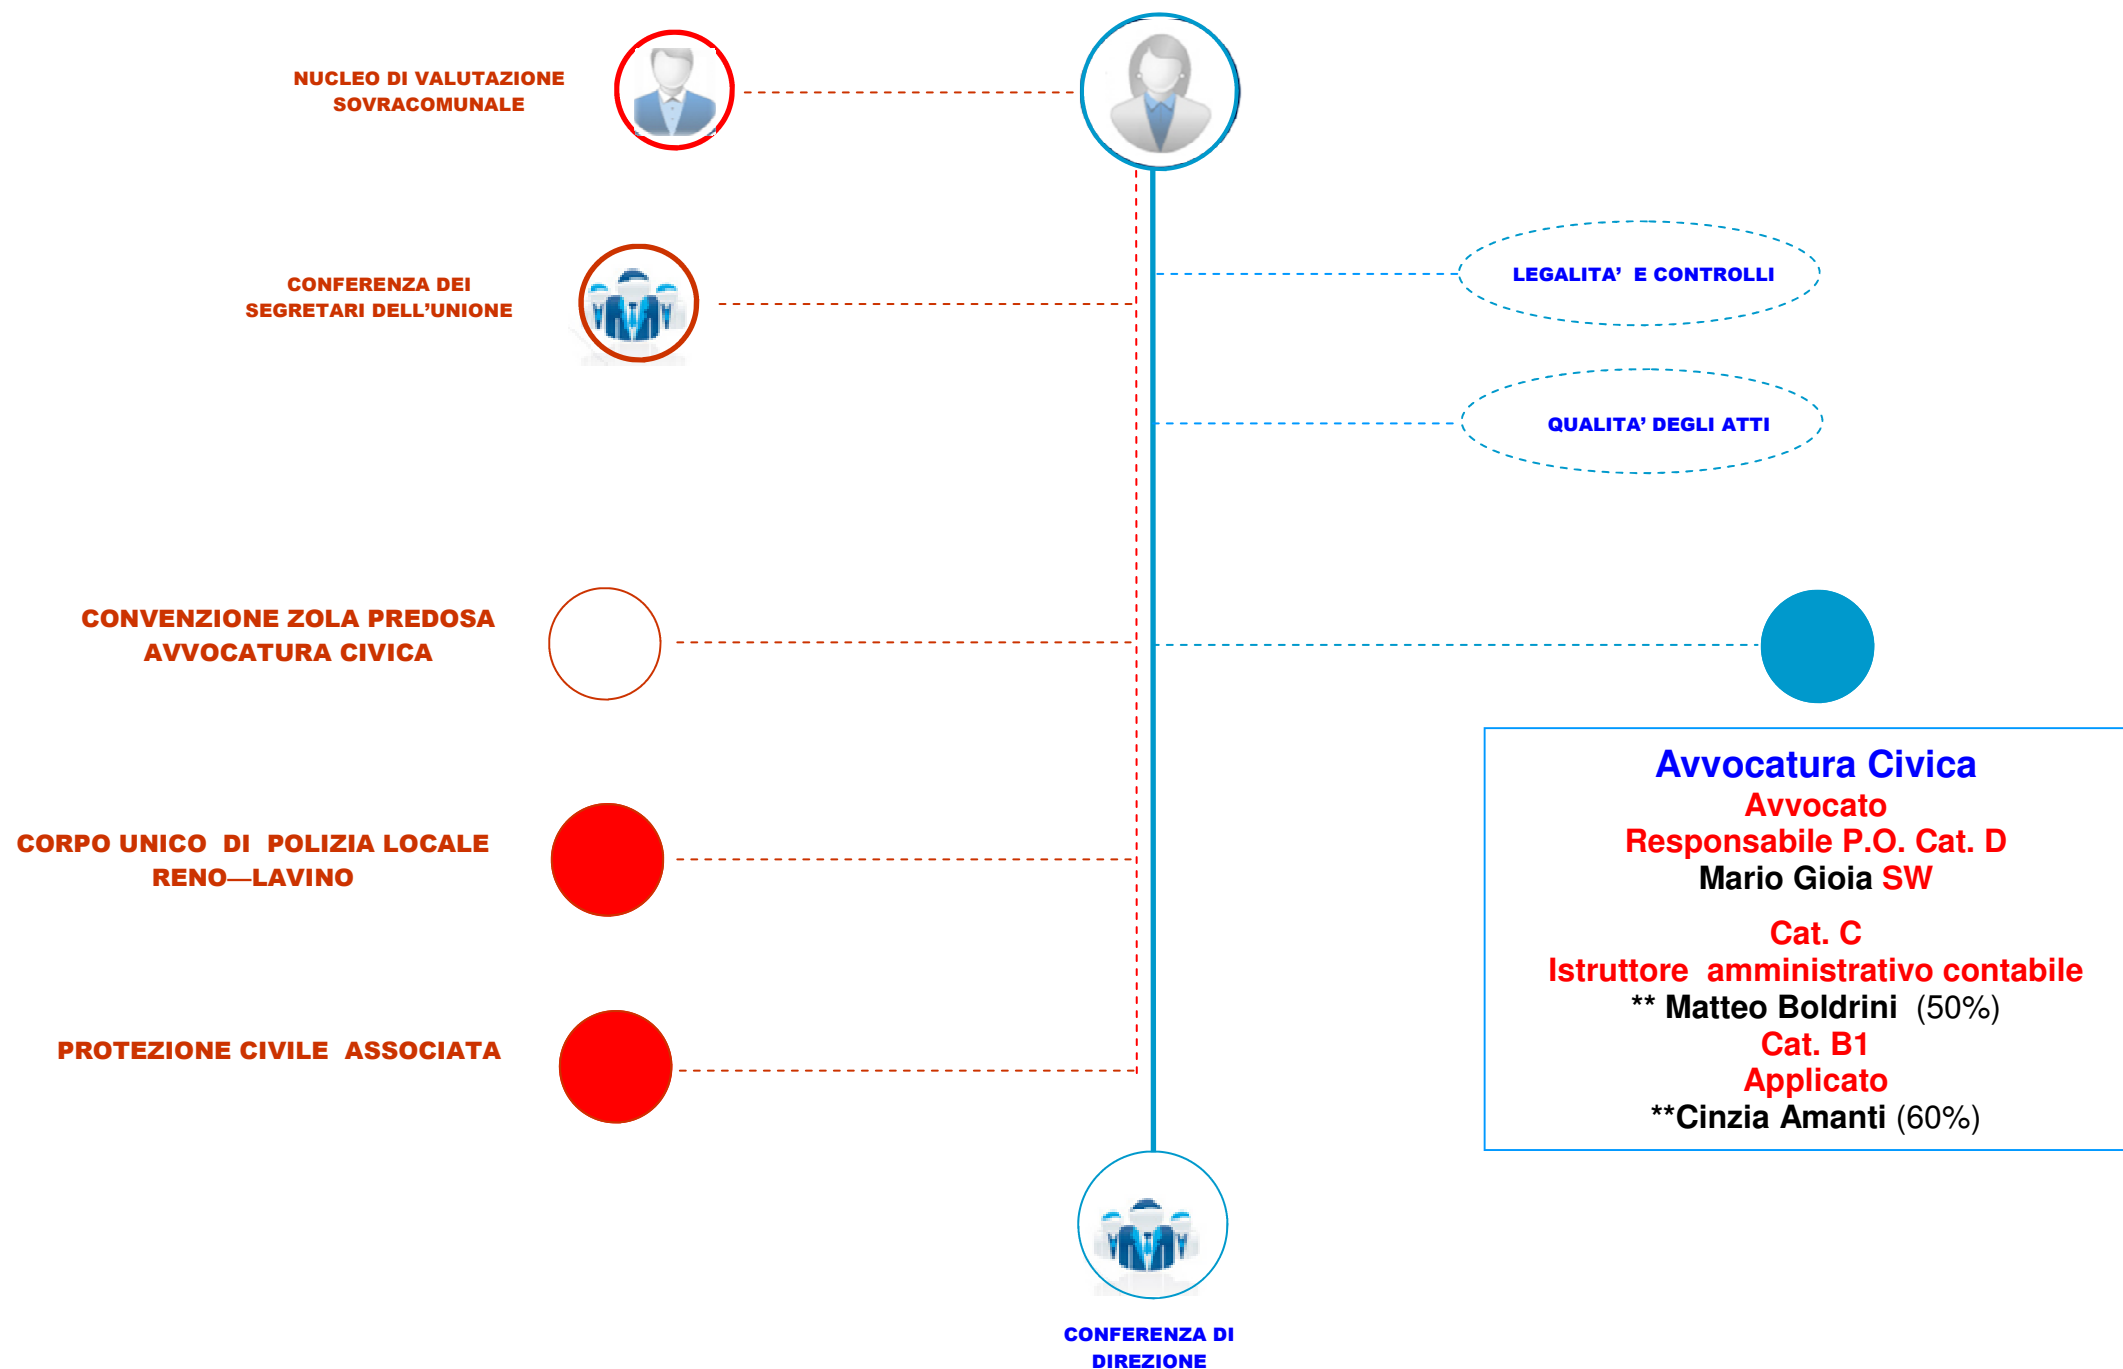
NUCLEO DI VALUTAZIONE SOVRACOMUNALE

CONFERENZA DEI SEGRETARI DELL'UNIONE

LEGALITA' E CONTROLLI

QUALITA' DEGLI ATTI

CONVENZIONE ZOLA PREDOSA AVVOCATURA CIVICA

CORPO UNICO DI POLIZIA LOCALE RENO—LAVINO

PROTEZIONE CIVILE ASSOCIATA

Avvocatura Civica
Avvocato
Responsabile P.O. Cat. D
Mario Gioia SW

Cat. C
Istruttore amministrativo contabile
** Matteo Boldrini (50%)
Cat. B1
Applicato
**Cinzia Amanti (60%)

CONFERENZA DI DIREZIONE